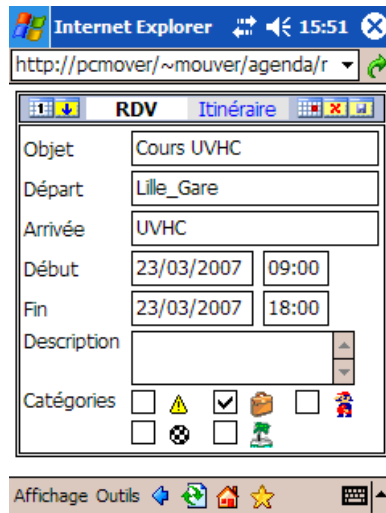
Internet Explorer 15:51

http://pcmover/~mouver/agenda/r

RDV Itinéraire

Objet Cours UVHC

Départ Lille_Gare

Arrivée UVHC

Début 23/03/2007 09:00

Fin 23/03/2007 18:00

Description

Catégories

Affichage Outils